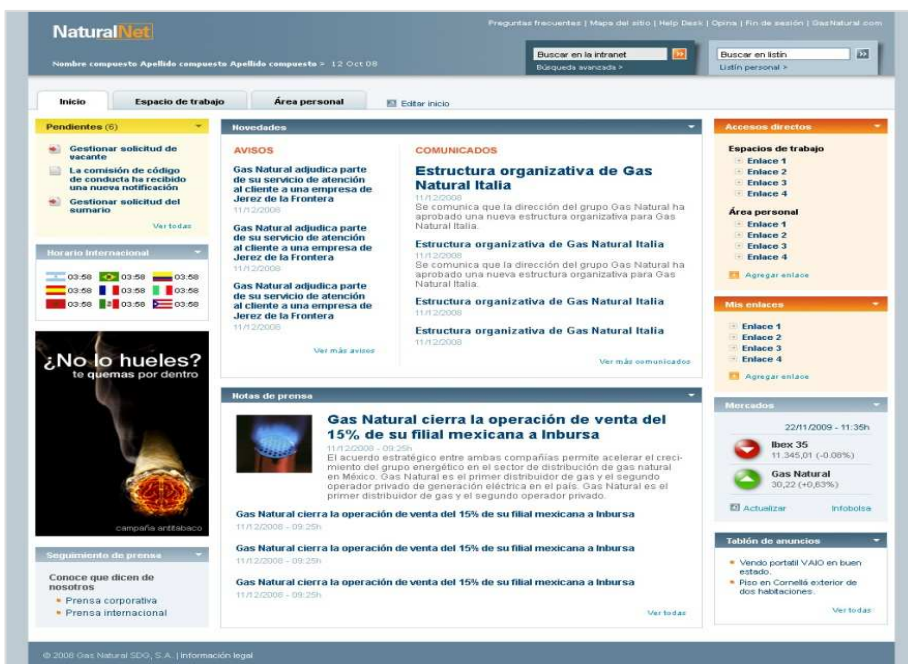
NaturalNet

Preguntas frecuentes | Mapa del sitio | Help Desk | Opina | Fin de sesión | GasNatural.com

Nombre compuesto Apellido compuesto Apellido compuesto > 12 Oct 08

Buscar en la intranet
Búsqueda avanzada >

Buscar en listín
Listín personal >

Inicio | Espacio de trabajo | Área personal | Editar inicio

Pendientes (6)

Gestionar solicitud de vacante

La comisión de código de conducta ha recibido una nueva notificación

Gestionar solicitud del sumario

Ver todas

Horario Internacional

03:58 03:58 03:58
03:58 03:58 03:58
03:58 03:58 03:58

¿No lo hueles?
te quemas por dentro

campaña antitabaco

Seguimiento de prensa

Conoce que dicen de nosotros
Prensa corporativa
Prensa internacional

Novedades

AVISOS

Gas Natural adjudica parte de su servicio de atención al cliente a una empresa de Jerez de la Frontera
11/12/2008

Gas Natural adjudica parte de su servicio de atención al cliente a una empresa de Jerez de la Frontera
11/12/2008

Gas Natural adjudica parte de su servicio de atención al cliente a una empresa de Jerez de la Frontera
11/12/2008

Ver más avisos

COMUNICADOS

Estructura organizativa de Gas Natural Italia
11/12/2008
Se comunica que la dirección del grupo Gas Natural ha aprobado una nueva estructura organizativa para Gas Natural Italia.

Estructura organizativa de Gas Natural Italia
11/12/2008
Se comunica que la dirección del grupo Gas Natural ha aprobado una nueva estructura organizativa para Gas Natural Italia.

Estructura organizativa de Gas Natural Italia
11/12/2008

Estructura organizativa de Gas Natural Italia
11/12/2008

Ver más comunicados

Notas de prensa

Gas Natural cierra la operación de venta del 15% de su filial mexicana a Inbursa
11/12/2008 - 09:25h
El acuerdo estratégico entre ambas compañías permite acelerar el crecimiento del grupo energético en el sector de distribución de gas natural en México. Gas Natural es el primer distribuidor de gas y el segundo operador privado de generación eléctrica en el país. Gas Natural es el primer distribuidor de gas y el segundo operador privado.

Gas Natural cierra la operación de venta del 15% de su filial mexicana a Inbursa
11/12/2008 - 09:25h

Gas Natural cierra la operación de venta del 15% de su filial mexicana a Inbursa
11/12/2008 - 09:25h

Gas Natural cierra la operación de venta del 15% de su filial mexicana a Inbursa
11/12/2008 - 09:25h

Ver todas

Accesos directos

Espacios de trabajo
Enlace 1
Enlace 2
Enlace 3
Enlace 4

Área personal
Enlace 1
Enlace 2
Enlace 3
Enlace 4

Agregar enlace

Mis enlaces
Enlace 1
Enlace 2
Enlace 3
Enlace 4

Agregar enlace

Mercados

22/11/2009 - 11:35h

Ibex 35
11.345,01 (-0,08%)

Gas Natural
30,22 (+0,63%)

Actualizar | Infobolsa

Tablón de anuncios

Vendo portatil VAIO en buen estado.
Piso en Cornellá exterior de dos habitaciones.

Ver todas

© 2008 Gas Natural SDG, S.A. | Información legal